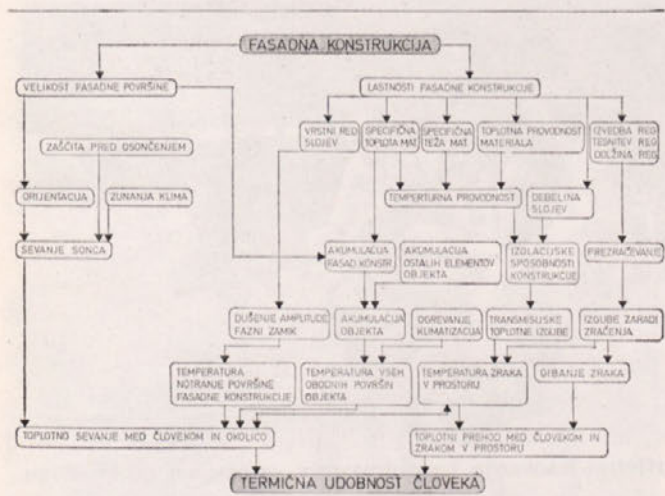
FASADNA KONSTRUKCIJA

VELIKOST FASADNE POVRŠINE

LASTNOSTI FASADNE KONSTRUKCIJE

VRSTNI RED SLOJEV

SPECIFIČNA TOPLOTA MAT.

SPECIFIČNA TEŽA MAT.

TOPLOTNA PREVODNOST MATERIALA

IZVEDBA REG. TESNITEV REG. DOLŽINA REG.

ZAŠČITA PRED OSONČENJEM

ORIJENTACIJA

ZUNANJA KLIMA

TEMPERATURNA PREVODNOST

DEBELINA SLOJEV

SEVANJE SONCA

AKUMULACIJA FASAD. KONSTR.

AKUMULACIJA OSTALIH ELEMENTOV OBJEKTA

IZOLACIJSKE SPOSOBNOSTI KONSTRUKCIJE

PREZRAČEVANJE

DUŠENJE AMPLITUDE FAZNI ZAMIK

AKUMULACIJA OBJEKTA

OGREVANJE KLIMATIZACIJA

TRANSMISIJSKE TOPLOTNE IZGUBE

IZGUBE ZARADI ZRAČENJA

TEMPERATURA NOTRANJE POVRŠINE FASADNE KONSTRUKCIJE

TEMPERATURA VSEH OBODNIH POVRŠIN OBJEKTA

TEMPERATURA ZRAKA V PROSTORU

GIBANJE ZRAKA

TOPLOTNO SEVANJE MED ČLOVEKOM IN OKOLICO

TOPLOTNI PREHOD MED ČLOVEKOM IN ZRAKOM V PROSTORU

TERMIČNA UDOBNOST ČLOVEKA